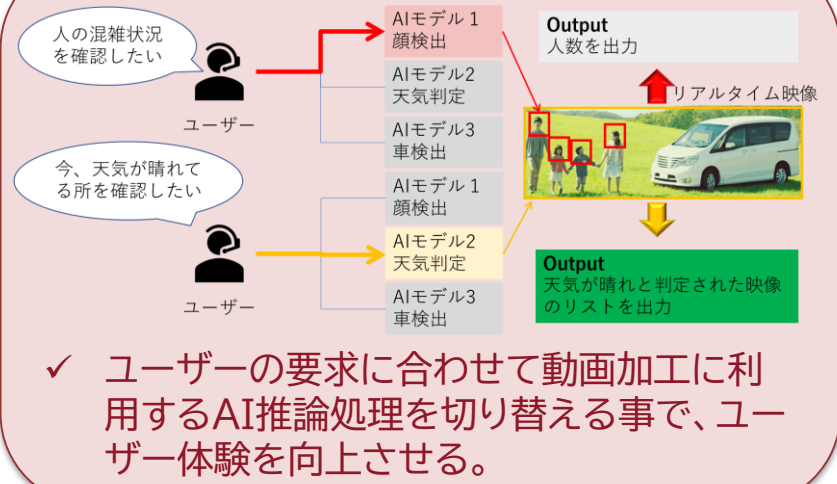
人の混雑状況を確認したい

ユーザー

AIモデル 1
顔検出

AIモデル2
天気判定

AIモデル3
車検出

Output
人数を出力

リアルタイム映像

今、天気が晴れてる所を確認したい

ユーザー

AIモデル 1
顔検出

AIモデル2
天気判定

AIモデル3
車検出

Output
天気が晴れと判定された映像のリストを出力

✓ ユーザーの要求に合わせて動画加工に利用するAI推論処理を切り替える事で、ユーザー体験を向上させる。